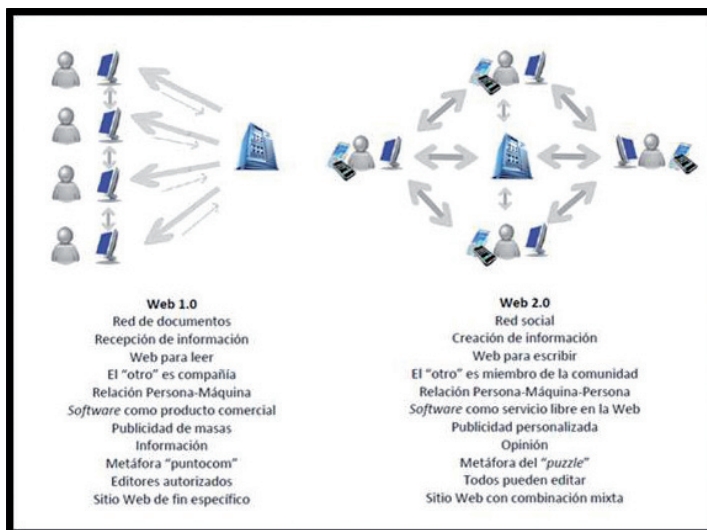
Web 1.0
Red de documentos
Recepción de información
Web para leer
El "otro" es compañía
Relación Persona-Máquina
Software como producto comercial
Publicidad de masas
Información
Metáfora "puntocom"
Editores autorizados
Sitio Web de fin específico

Web 2.0
Red social
Creación de información
Web para escribir
El "otro" es miembro de la comunidad
Relación Persona-Máquina-Persona
Software como servicio libre en la Web
Publicidad personalizada
Opinión
Metáfora del "puzzle"
Todos pueden editar
Sitio Web con combinación mixta